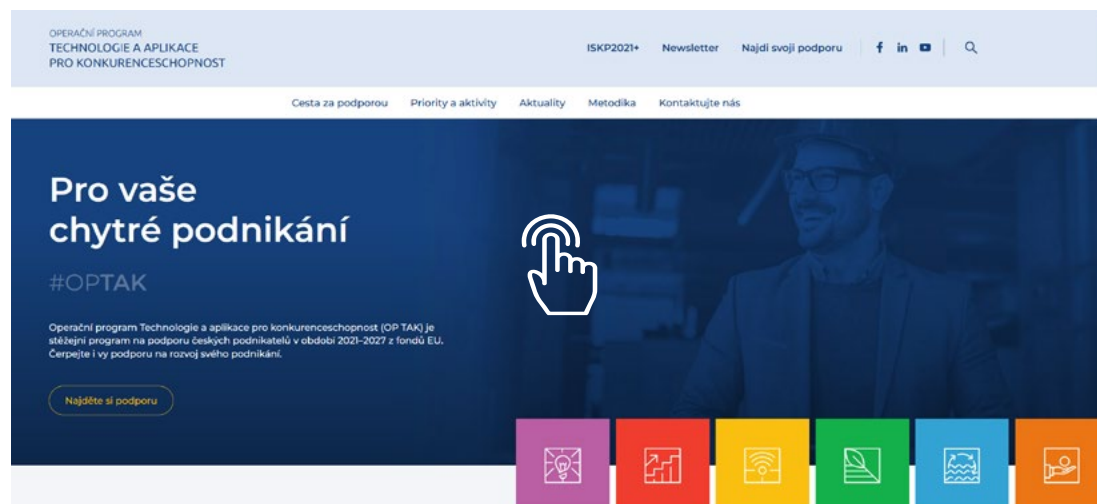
OPERAČNÍ PROGRAM
TECHNOLOGIE A APLIKACE
PRO KONKURENCESCHOPNOST

ISKP2021+ Newsletter Najdi svoji podporu

Cesta za podporou Priority a aktivity Aktuality Metodika Kontaktujte nás

Pro vaše chytré podnikání

#OPTAK

Operační program Technologie a aplikace pro konkurenceschopnost (OP TAK) je stěžejní program na podporu českých podnikatelů v období 2021–2027 z fondů EU. Čerpejte i vy podporu na rozvoj svého podnikání.

Najděte si podporu